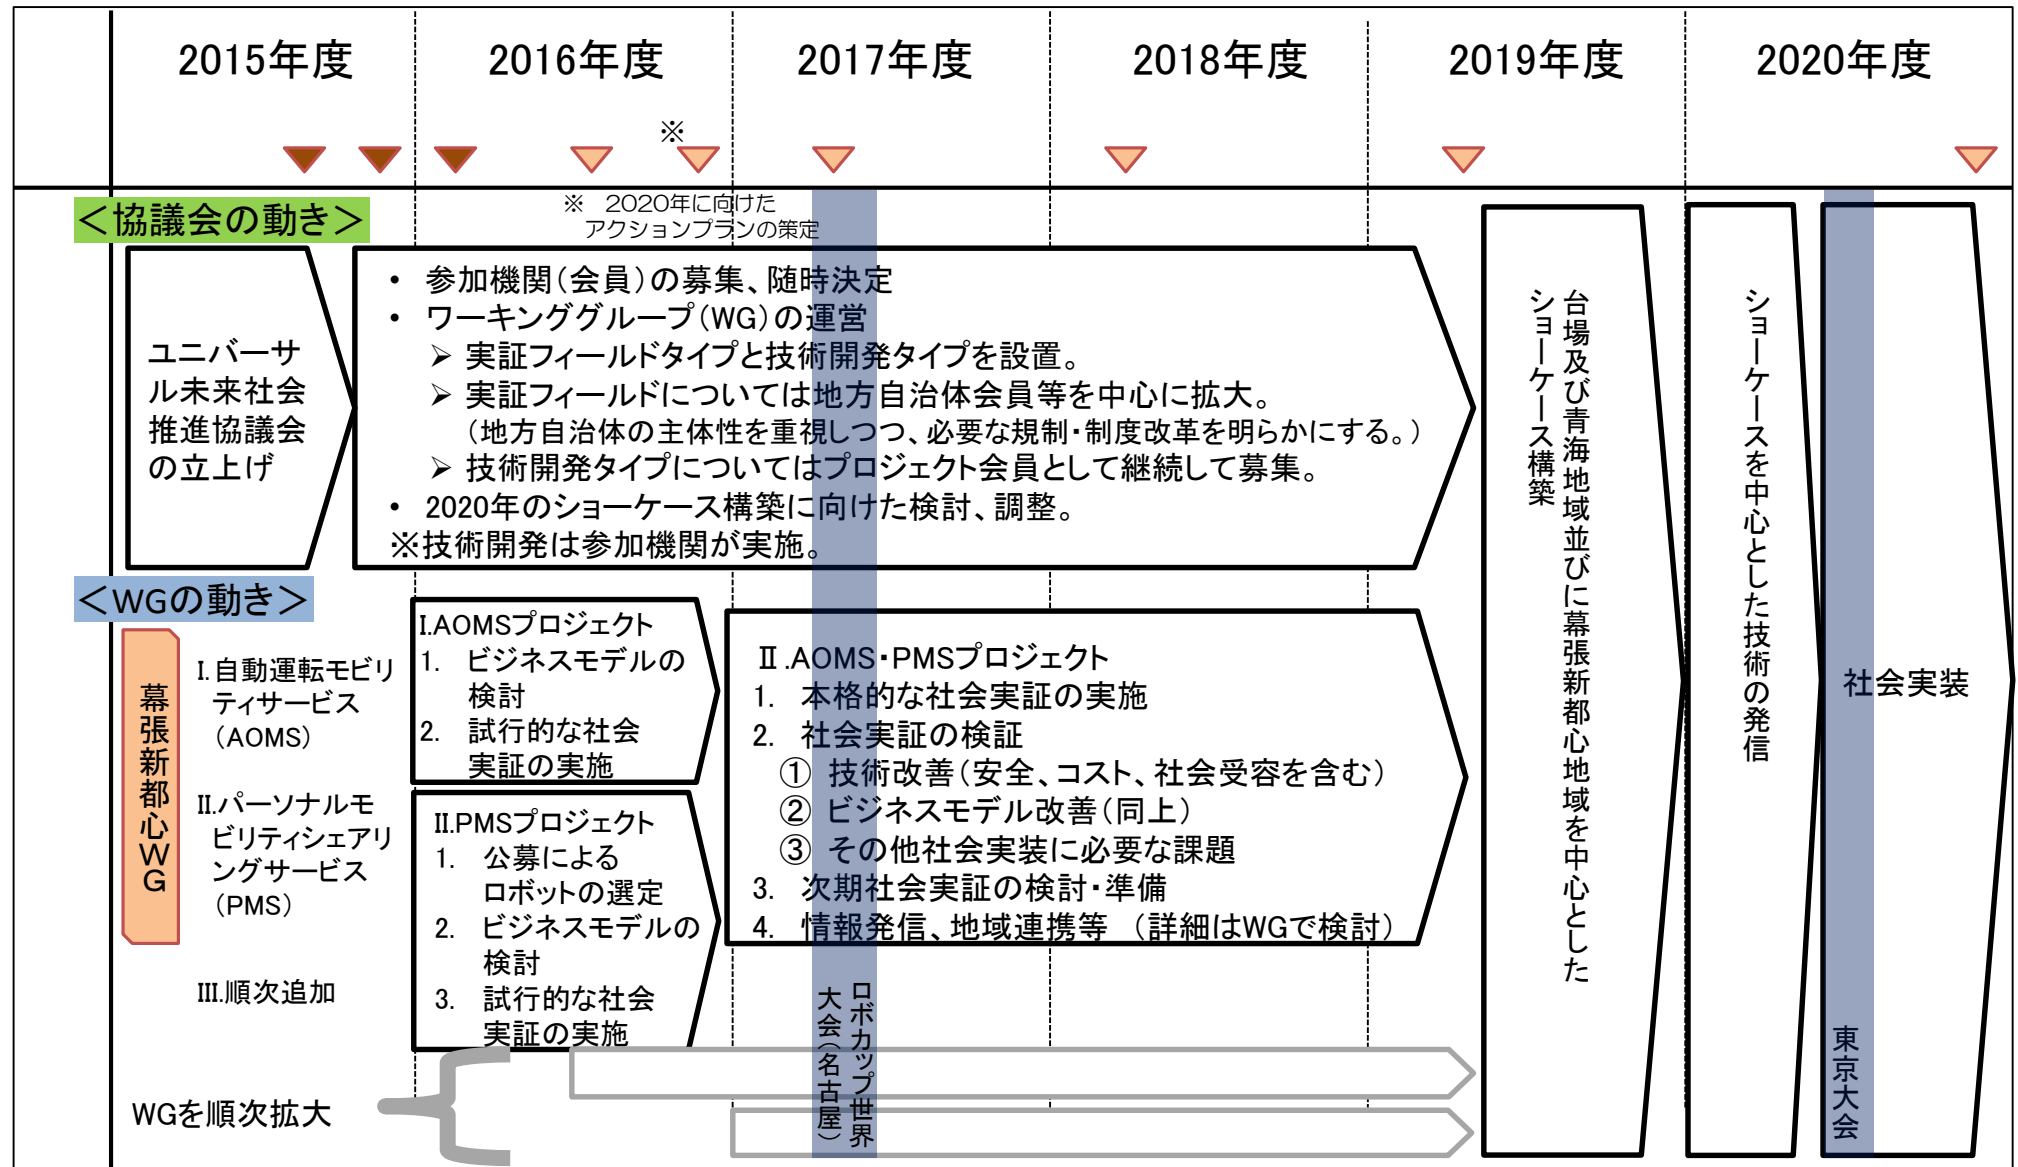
2015年度 2016年度 2017年度 2018年度 2019年度 2020年度

※

※　2020年に向けたアクションプランの策定

＜協議会の動き＞

ユニバーサル未来社会推進協議会の立上げ

• 参加機関（会員）の募集、随時決定
• ワーキンググループ（WG）の運営
➢ 実証フィールドタイプと技術開発タイプを設置。
➢ 実証フィールドについては地方自治体会員等を中心に拡大。（地方自治体の主体性を重視しつつ、必要な規制・制度改革を明らかにする。）
➢ 技術開発タイプについてはプロジェクト会員として継続して募集。
• 2020年のショーケース構築に向けた検討、調整。
※技術開発は参加機関が実施。

台場及び青海地域並びに幕張新都心地域を中心としたショーケース構築

ショーケースを中心とした技術の発信

社会実装

＜WGの動き＞

幕張新都心WG

I.自動運転モビリティサービス（AOMS）

II.パーソナルモビリティシェアリングサービス（PMS）

III.順次追加

I.AOMSプロジェクト
1. ビジネスモデルの検討
2. 試行的な社会実証の実施

II.PMSプロジェクト
1. 公募によるロボットの選定
2. ビジネスモデルの検討
3. 試行的な社会実証の実施

II.AOMS・PMSプロジェクト
1. 本格的な社会実証の実施
2. 社会実証の検証
① 技術改善（安全、コスト、社会受容を含む）
② ビジネスモデル改善（同上）
③ その他社会実装に必要な課題
3. 次期社会実証の検討・準備
4. 情報発信、地域連携等 （詳細はWGで検討）

ロボカップ世界大会（名古屋）

東京大会

WGを順次拡大